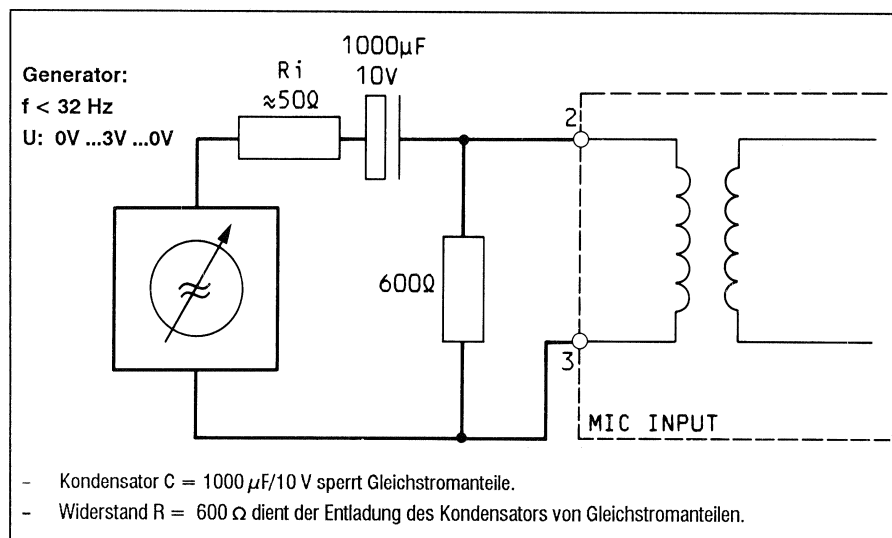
Generator:
f < 32 Hz
U: 0V ...3V ...0V

Ri
≈50Ω

1000µF
10V

600Ω

2

3

MIC INPUT

– Kondensator C = 1000 $\mu$F/10 V sperrt Gleichstromanteile.

– Widerstand R = 600 Ω dient der Entladung des Kondensators von Gleichstromanteilen.